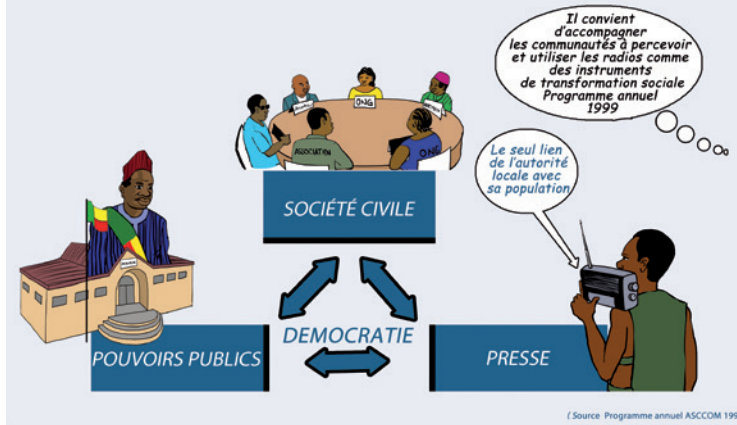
Il convient d'accompagner les communautés à percevoir et utiliser les radios comme des instruments de transformation sociale Programme annuel 1999

Le seul lien de l'autorité locale avec sa population

ONG

ASSOCIATION

ONG

SOCIÉTÉ CIVILE

DEMOCRATIE

POUVOIRS PUBLICS

PRESSE

( Source Programme annuel ASCCOM 199